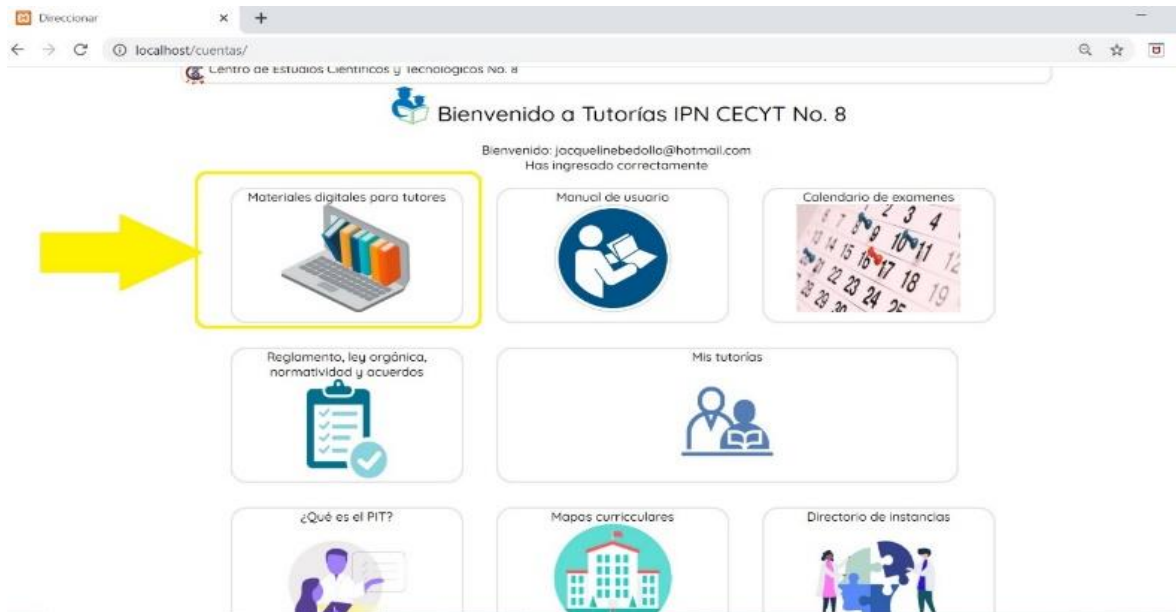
Direccionar

localhost/cuentas/

Centro de Estudios Científicos y Tecnológicos No. 8

Bienvenido a Tutorías IPN CECYT No. 8

Bienvenido: jacquelinebedolla@hotmail.com
Has ingresado correctamente

Materiales digitales para tutores

Manual de usuario

Calendario de examenes

2 3 4
7 8 9 10 11
14 15 16 17 18 19
21 22 23 24 25
28 29 30

Reglamento, ley orgánica, normatividad y acuerdos

Mis tutorías

¿Qué es el PIT?

Mapas curricculares

Directorio de instancias